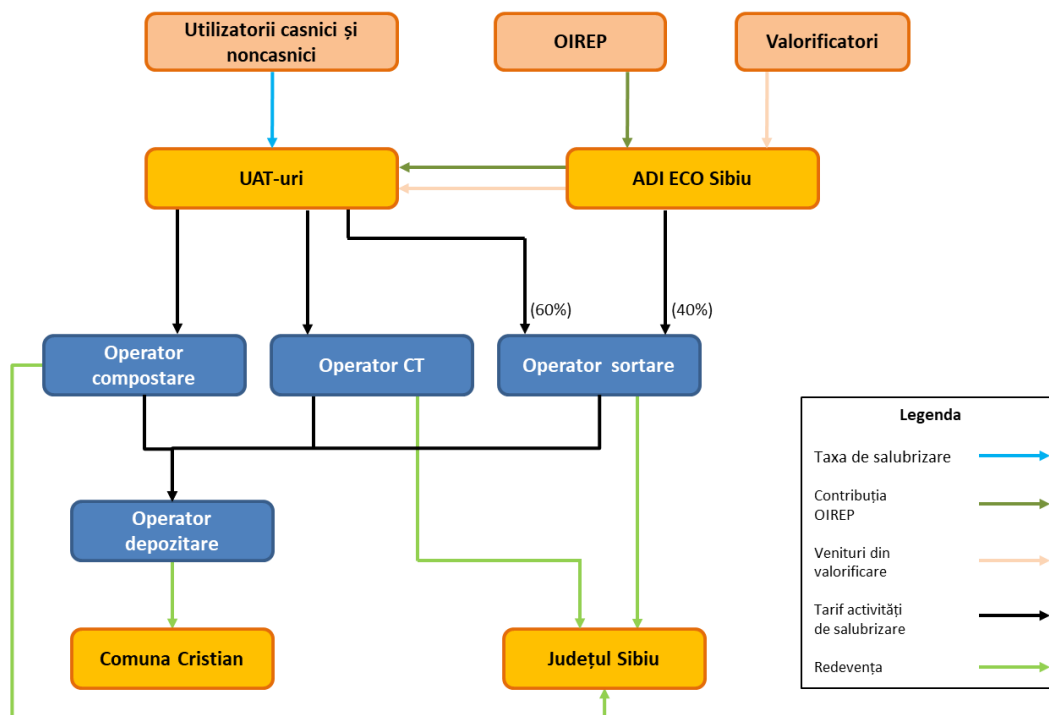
Utilizatorii casnici și noncasnici

OIREP

Valorificatori

UAT-uri

ADI ECO Sibiu

(60%)

(40%)

Operator compostare

Operator CT

Operator sortare

Operator depozitare

Comuna Cristian

Județul Sibiu

Legenda

Taxa de salubrizare

Contribuția OIREP

Venituri din valorificare

Tarif activități de salubrizare

Redevența